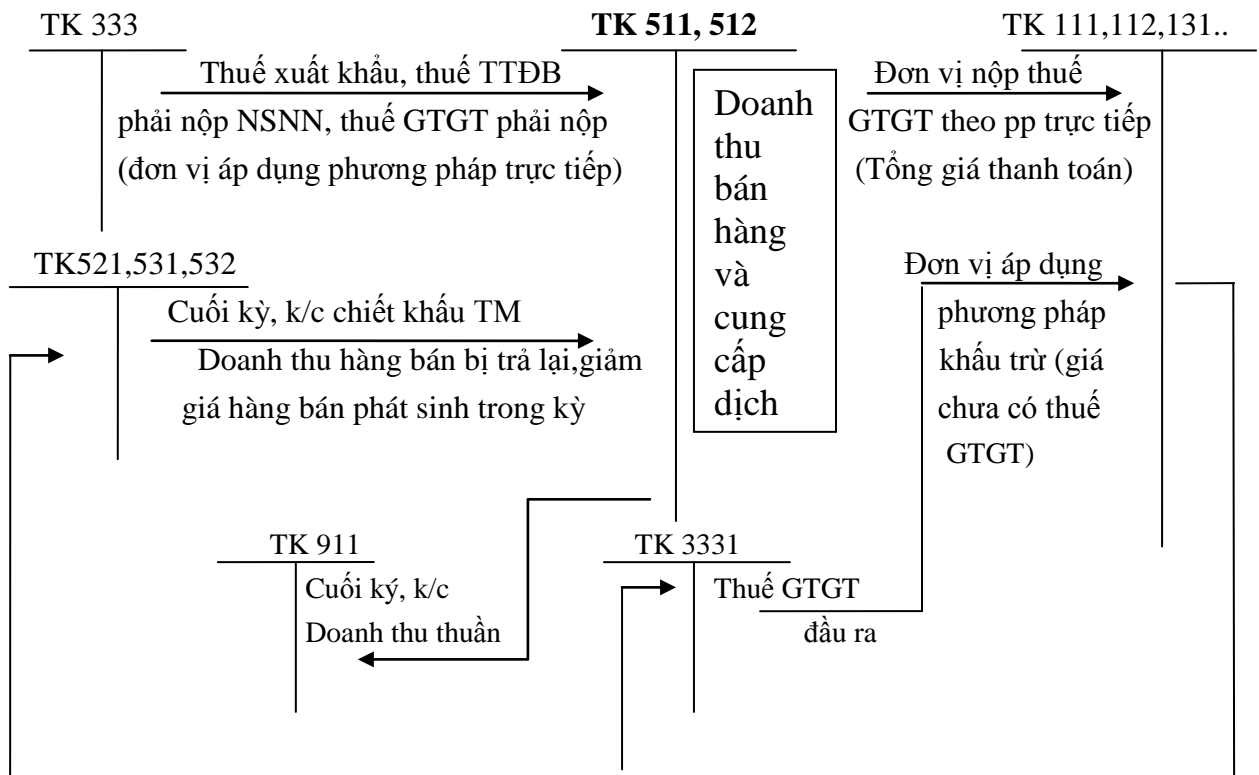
TK 333

TK 511, 512

TK 111,112,131..

Thuế xuất khẩu, thuế TTĐB phải nộp NSNN, thuế GTGT phải nộp (đơn vị áp dụng phương pháp trực tiếp)

Doanh thu bán hàng và cung cấp dịch

Đơn vị nộp thuế GTGT theo pp trực tiếp (Tổng giá thanh toán)

TK521,531,532

Cuối kỳ, k/c chiết khấu TM Doanh thu hàng bán bị trả lại,giảm giá hàng bán phát sinh trong kỳ

Đơn vị áp dụng phương pháp khấu trừ (giá chưa có thuế GTGT)

TK 911

Cuối ký, k/c Doanh thu thuần

TK 3331

Thuế GTGT đầu ra